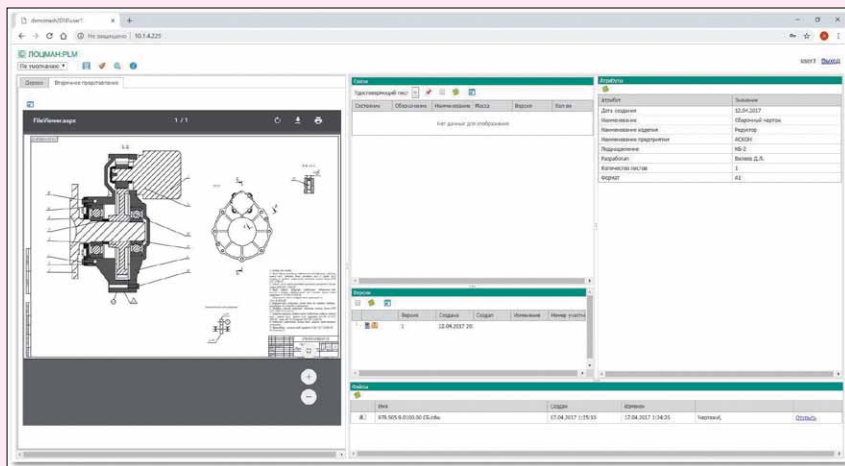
domcimash/2018.user1

Не защищено | 10.1.4.225

ЛОЦМАН:PLM

По умолчанию

user1 Выход

Дерево Вторичное представление

FileViewer.aspx 1 / 1

Связи

Удостоверяющий лист

| Состояние | Обозначение | Наименование | Масса | Версия | Кол-во |
|---|---|---|---|---|---|

Нет данных для отображения

Версии

| | Версия | Создана | Создал | Изменение | Номер участка |
|---|---|---|---|---|---|
| | 1 | 12.04.2017 20: | | | |

Атрибуты

| Атрибут | Значение |
|---|---|
| Дата создания | 12.04.2017 |
| Наименование | Сборочный чертеж |
| Наименование изделия | Редуктор |
| Наименование предприятия | АСКОН |
| Подразделение | КБ-2 |
| Разработал | Белаев Д.Л. |
| Количество листов | 1 |
| Формат | А1 |

Файлы

| Имя | Создан | Изменен | | |
|---|---|---|---|---|
| ЭТВ.505.9.0100.00 СБ.cdw | 17.04.2017 1:35:55 | 17.04.2017 1:34:25 | Чертеж, | Открыть |